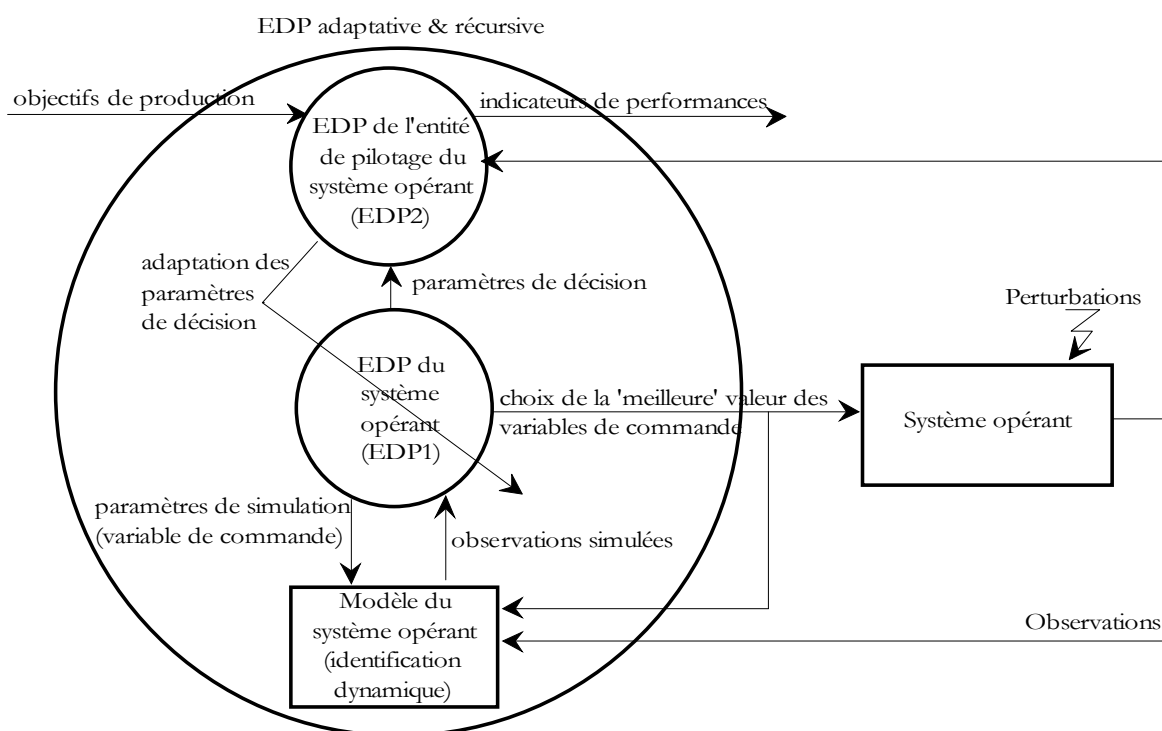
EDP adaptative & récursive

objectifs de production

indicateurs de performances

EDP de l'entité de pilotage du système opérant (EDP2)

adaptation des paramètres de décision

paramètres de décision

Perturbations

EDP du système opérant (EDP1)

choix de la 'meilleure' valeur des variables de commande

Système opérant

paramètres de simulation (variable de commande)

observations simulées

Modèle du système opérant (identification dynamique)

Observations